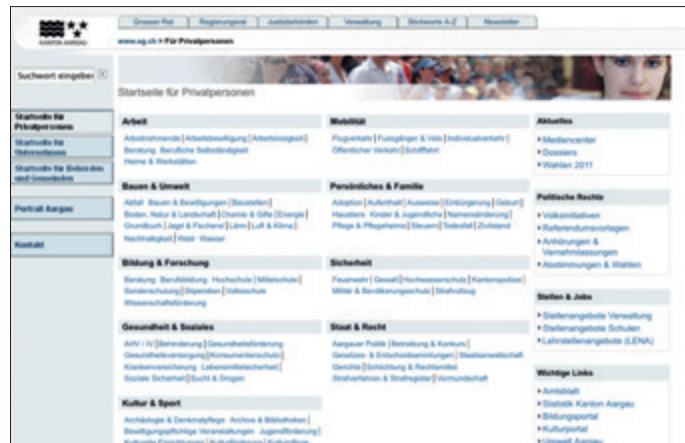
KANTON AARGAU

Grosser Rat | Regierungsrat | Justizbehörden | Verwaltung | Stichworte A-Z | Newsletter

www.ag.ch > Für Privatpersonen

Suchwort eingeben

Startseite für Privatpersonen

Startseite für Unternehmen

Startseite für Behörden und Gemeinden

Porträt Aargau

Kontakt

Startseite für Privatpersonen

Arbeit

Arbeitnehmende | Arbeitsbewilligung | Arbeitslosigkeit | Beratung Berufliche Selbständigkeit Heime & Werkstätten

Bauen & Umwelt

Abfall Bauen & Bewilligungen | Baustellen | Boden, Natur & Landschaft | Chemie & Gifte | Energie | Grundbuch | Jagd & Fischerei | Lärm | Luft & Klima | Nachhaltigkeit | Wald Wasser

Bildung & Forschung

Beratung Berufsbildung Hochschule | Mittelschule | Sonderschulung | Stipendien | Volksschule Wissenschaftsförderung

Gesundheit & Soziales

AHV / IV | Behinderung | Gesundheitsförderung Gesundheitsversorgung | Konsumentenschutz | Krankenversicherung Lebensmittelsicherheit | Soziale Sicherheit | Sucht & Drogen

Kultur & Sport

Archäologie & Denkmalpflege Archive & Bibliotheken | Bewilligungspflichtige Veranstaltungen Jugendförderung | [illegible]

Mobilität

Flugverkehr | Fussgänger & Velo | Individualverkehr | Öffentlicher Verkehr | Schifffahrt

Persönliches & Familie

Adoption | Aufenthalt | Ausweise | Einbürgerung | Geburt | Haustiere Kinder & Jugendliche | Namensänderung | Pflege & Pflegeheime | Steuern | Todesfall | Zivilstand

Sicherheit

Feuerwehr | Gewalt | Hochwasserschutz | Kantonspolizei | Militär & Bevölkerungsschutz | Strafvollzug

Staat & Recht

Aargauer Politik | Betreibung & Konkurs | Gesetzes- & Entscheidsammlungen | Staatsanwaltschaft Gerichte | Schlichtung & Rechtshilfe | Strafverfahren & Strafregister | Vormundschaft

Aktuelles

Mediencenter
Dossiers
Wahlen 2011

Politische Rechte

Volksinitiativen
Referendumsvorlagen
Anhörungen & Vernehmlassungen
Abstimmungen & Wahlen

Stellen & Jobs

Stellenangebote Verwaltung
Stellenangebote Schulen
Lehrstellenangebote (LENA)

Wichtige Links

Amtsblatt
Statistik Kanton Aargau
Bildungsportal
Kulturportal
Umwelt Aargau